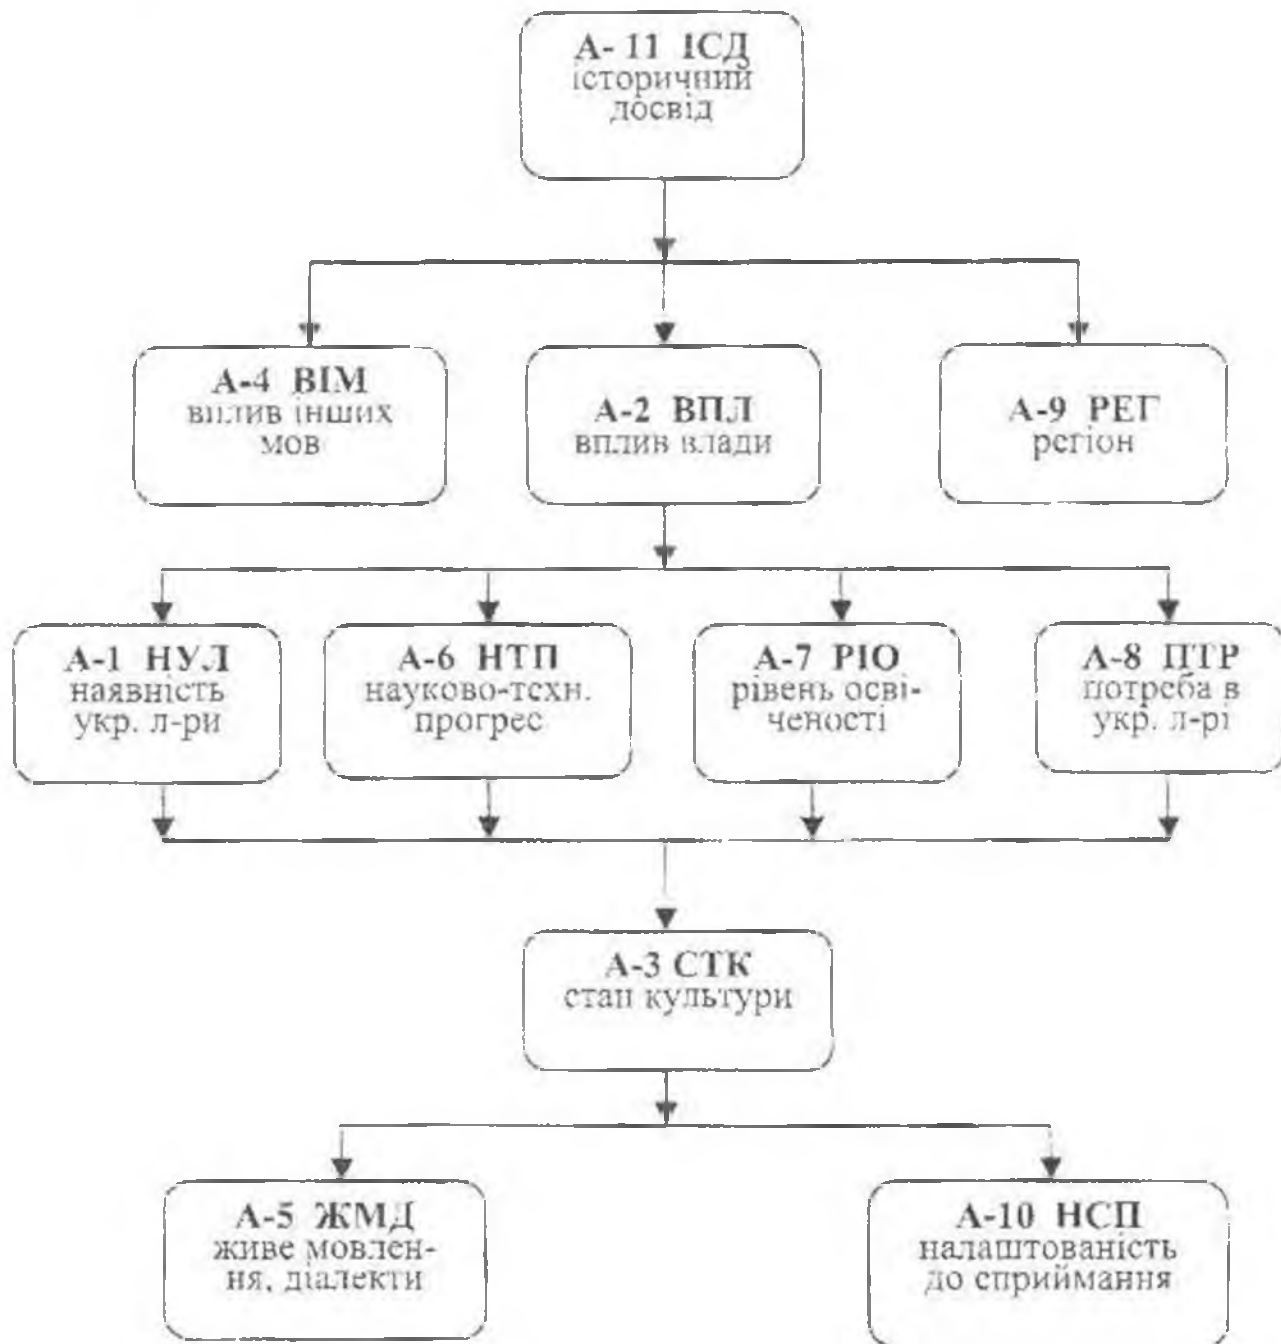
А- 11 ІСД
історичний досвід

А-4 ВІМ
вплив інших мов

А-2 ВПЛ
вплив влади

А-9 РЕГ
регіон

А-1 НУЛ
наявність укр. л-ри

А-6 НТП
науково-техн. прогрес

А-7 РІО
рівень освіченості

А-8 ПТР
потреба в укр. л-рі

А-3 СТК
стан культури

А-5 ЖМД
живе мовлення, діалекти

А-10 НСП
налаштованість до сприймання